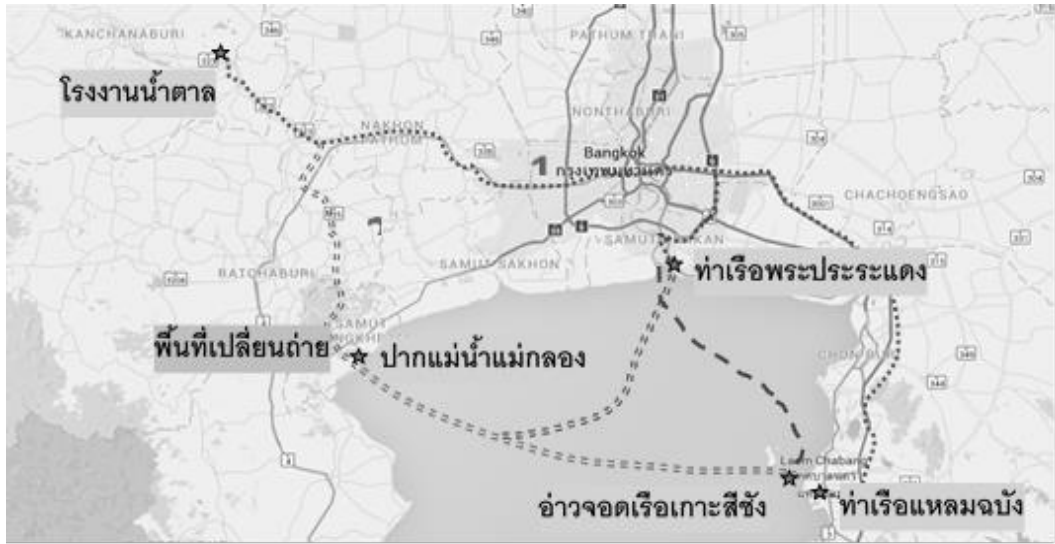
KANCHANABURI
โรงงานน้ำตาล
PATHUM THANI
NONTHABURI
NAKHON PATHOM
Bangkok
กรุงเทพมหานคร
1
CHACHOENGSAO
RATCHABURI
SAMUT SAKHON
SAMUT PRAKAN
ท่าเรือพระประแดง
SAMUT SONGKHRAM
พื้นที่เปลี่ยนถ่าย
ปากแม่น้ำแม่กลอง
CHON BURI
Laem Chabang
อ่าวจอดเรือเกาะสีชัง
ท่าเรือแหลมฉบัง